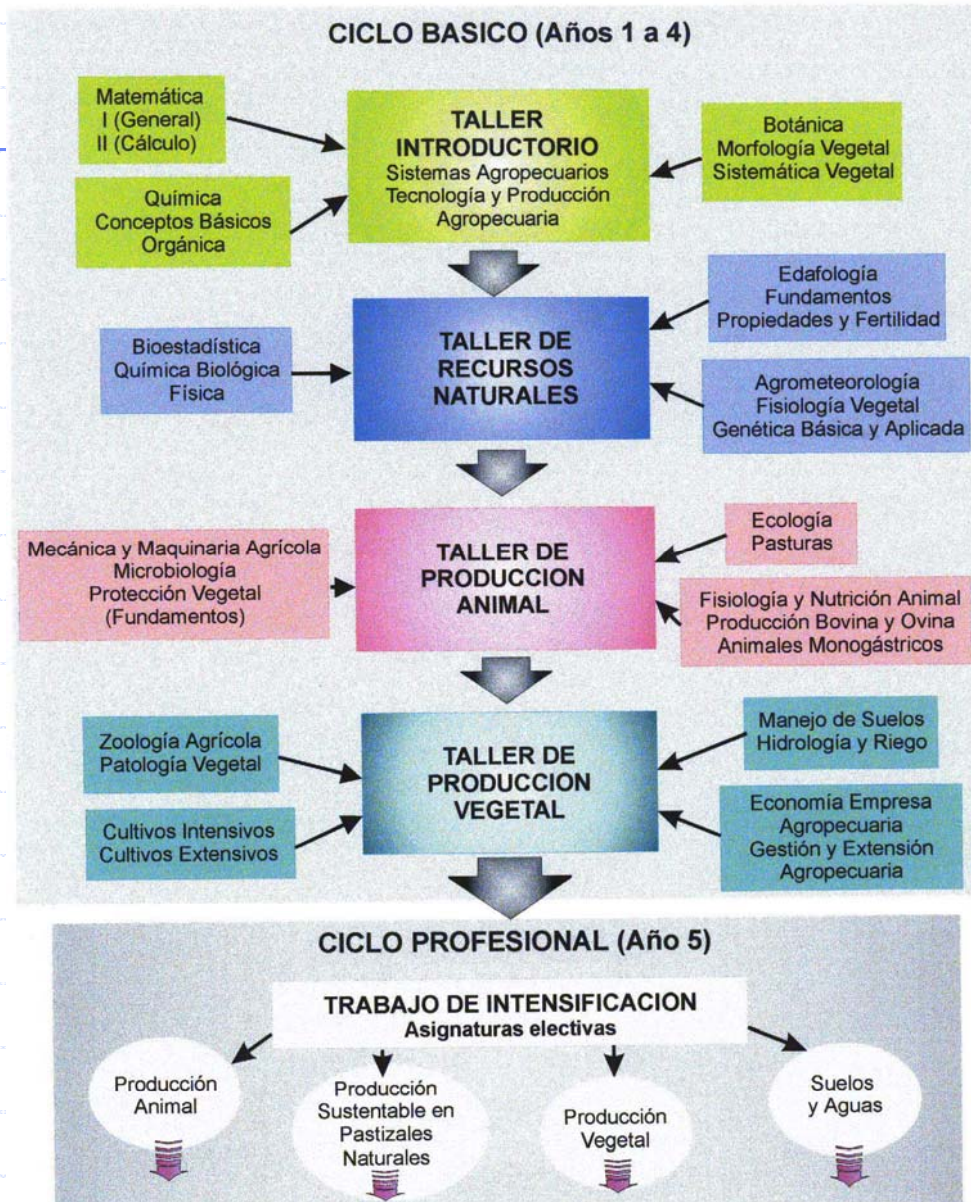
CICLO BASICO (Años 1 a 4)

Matemática
I (General)
II (Cálculo)

Química
Conceptos Básicos
Orgánica

TALLER INTRODUCTORIO
Sistemas Agropecuarios
Tecnología y Producción Agropecuaria

Botánica
Morfología Vegetal
Sistemática Vegetal

Edafología
Fundamentos
Propiedades y Fertilidad

Bioestadística
Química Biológica
Física

TALLER DE RECURSOS NATURALES

Agrometeorología
Fisiología Vegetal
Genética Básica y Aplicada

Mecánica y Maquinaria Agrícola
Microbiología
Protección Vegetal
(Fundamentos)

TALLER DE PRODUCCION ANIMAL

Ecología
Pasturas

Fisiología y Nutrición Animal
Producción Bovina y Ovina
Animales Monogástricos

Zoología Agrícola
Patología Vegetal

Cultivos Intensivos
Cultivos Extensivos

TALLER DE PRODUCCION VEGETAL

Manejo de Suelos
Hidrología y Riego

Economía Empresa Agropecuaria
Gestión y Extensión Agropecuaria

CICLO PROFESIONAL (Año 5)

TRABAJO DE INTENSIFICACION
Asignaturas electivas

Producción Animal

Producción Sustentable en Pastizales Naturales

Producción Vegetal

Suelos y Aguas